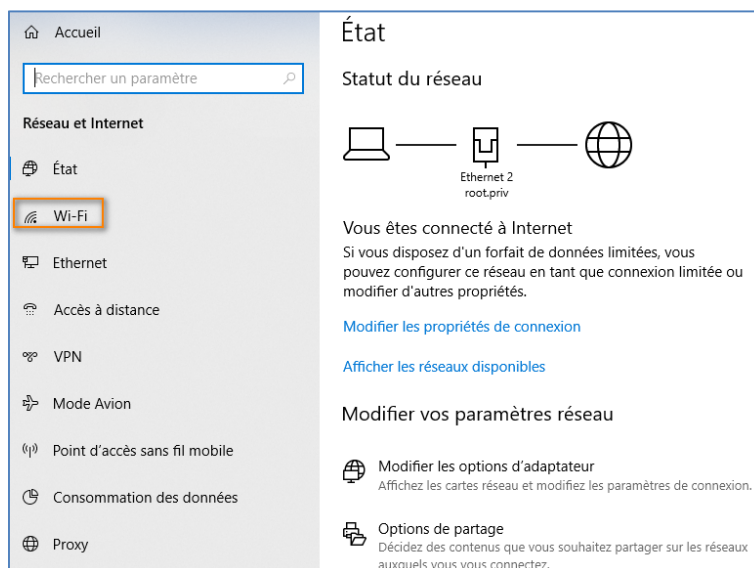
Accueil

Rechercher un paramètre

Réseau et Internet

État

Wi-Fi

Ethernet

Accès à distance

VPN

Mode Avion

Point d’accès sans fil mobile

Consommation des données

Proxy

État

Statut du réseau

Ethernet 2
root.priv

Vous êtes connecté à Internet
Si vous disposez d'un forfait de données limitées, vous pouvez configurer ce réseau en tant que connexion limitée ou modifier d'autres propriétés.

Modifier les propriétés de connexion

Afficher les réseaux disponibles

Modifier vos paramètres réseau

Modifier les options d’adaptateur
Affichez les cartes réseau et modifiez les paramètres de connexion.

Options de partage
Décidez des contenus que vous souhaitez partager sur les réseaux auxquels vous vous connectez.